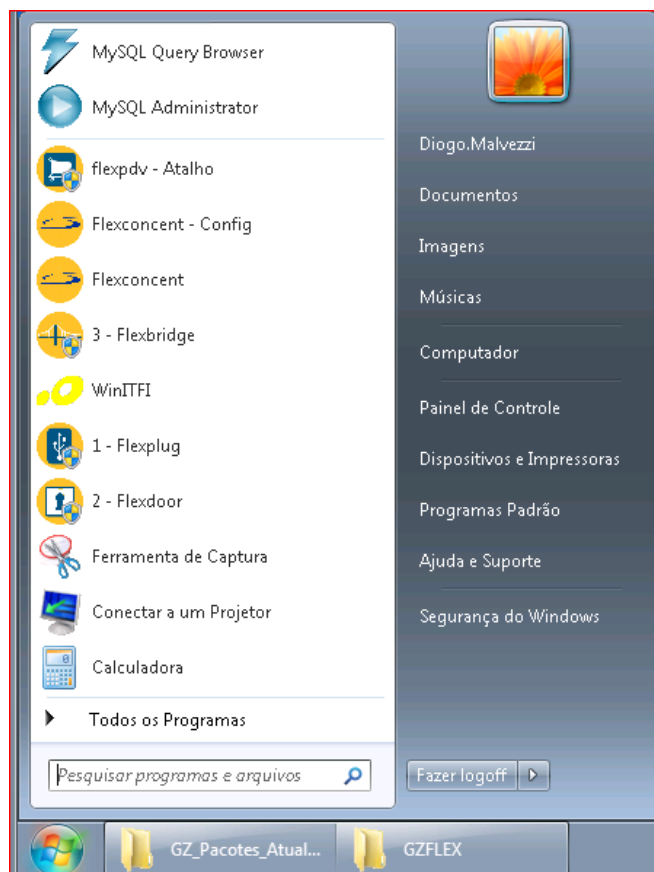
MySQL Query Browser
MySQL Administrator
flexpdv - Atalho
Flexconcent - Config
Flexconcent
3 - Flexbridge
WinITFI
1 - Flexplug
2 - Flexdoor
Ferramenta de Captura
Conectar a um Projetor
Calculadora
Todos os Programas
Pesquisar programas e arquivos

Diogo.Malvezzi
Documentos
Imagens
Músicas
Computador
Painel de Controle
Dispositivos e Impressoras
Programas Padrão
Ajuda e Suporte
Segurança do Windows
Fazer logoff

GZ_Pacotes_Atual...
GZFLEX